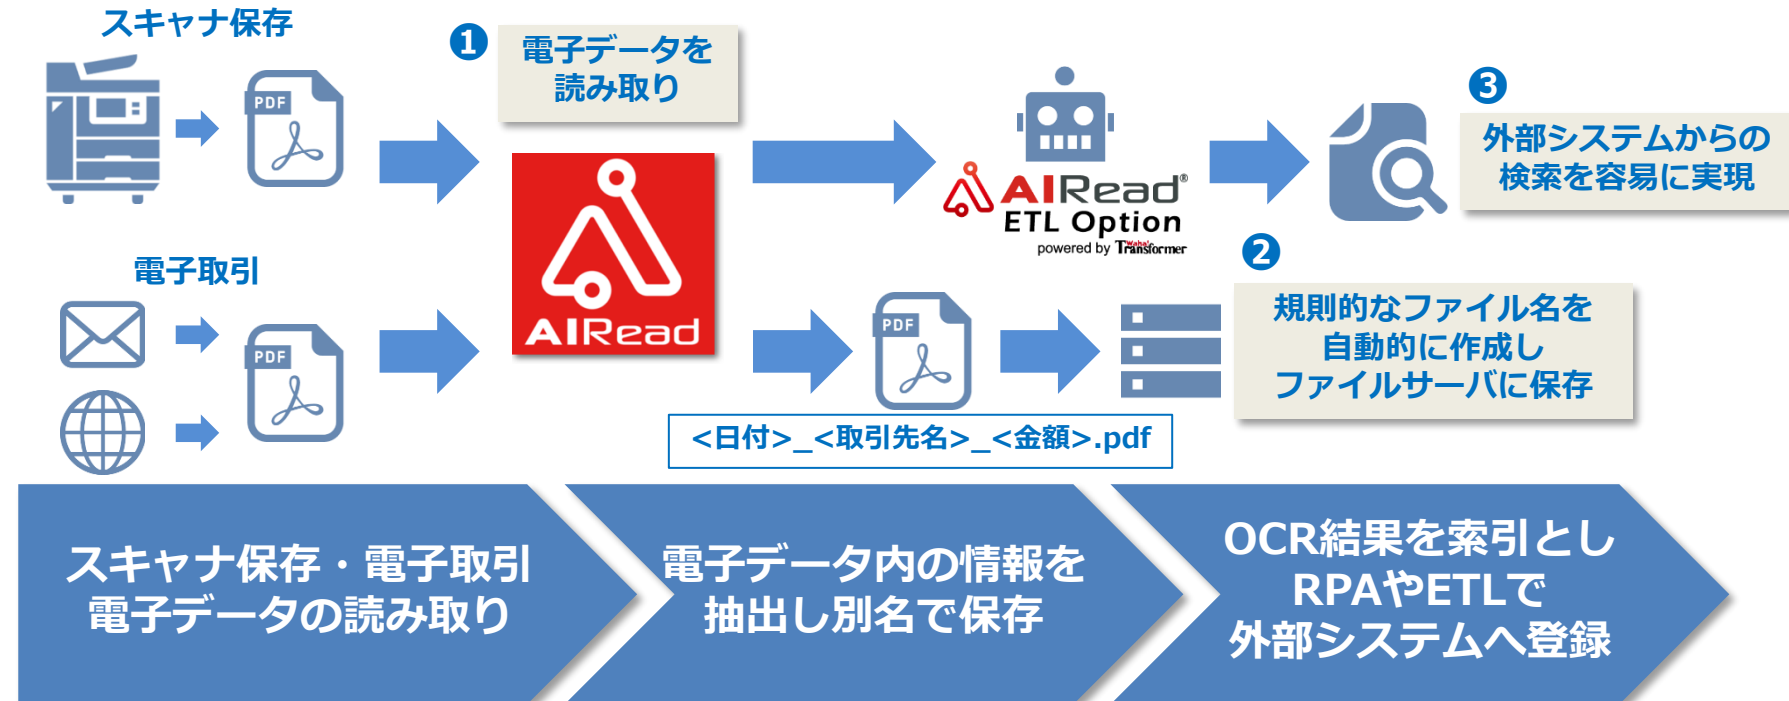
スキャナ保存

PDF

❶ 電子データを読み取り

AIRead

AIRead® ETL Option powered by Transformer

❸ 外部システムからの検索を容易に実現

電子取引

PDF

PDF

❷ 規則的なファイル名を自動的に作成しファイルサーバに保存

<日付>_<取引先名>_<金額>.pdf

スキャナ保存・電子取引 電子データの読み取り

電子データ内の情報を抽出し別名で保存

OCR結果を索引とし RPAやETLで 外部システムへ登録